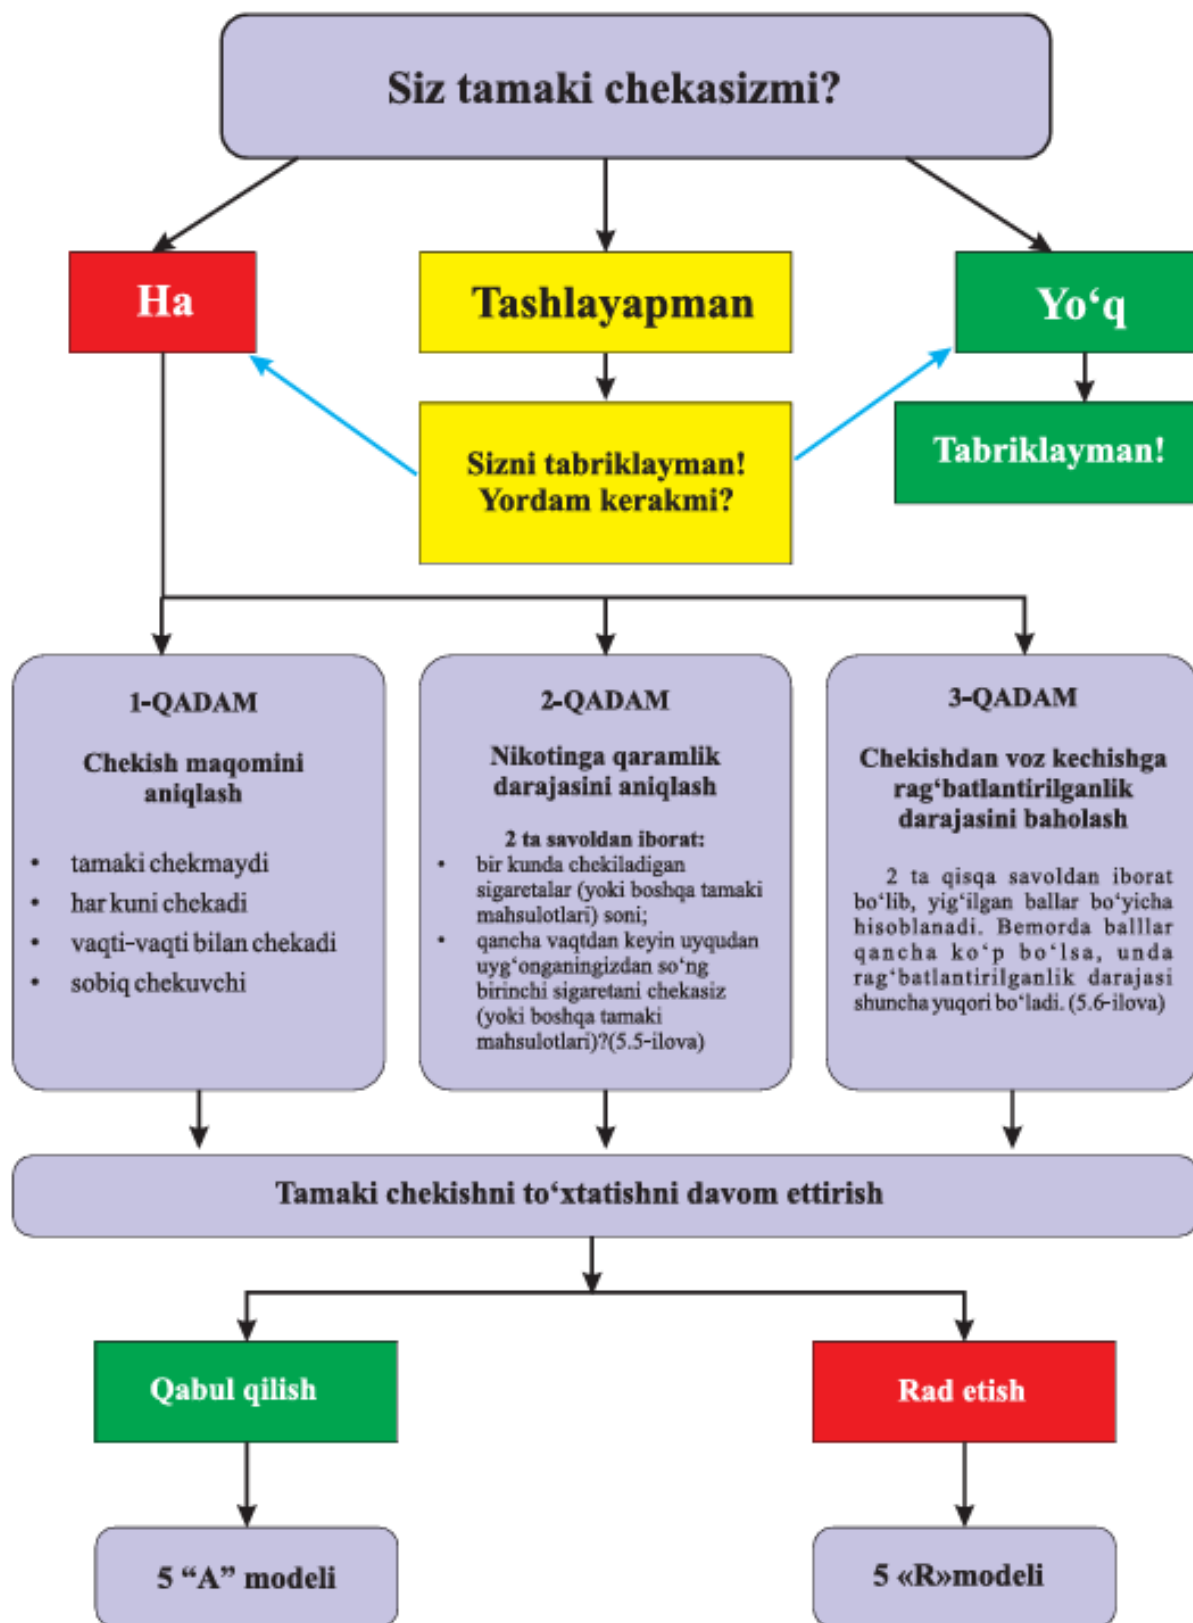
Siz tamaki chekasizmi?

Ha

Tashlayapman

Yo‘q

Sizni tabriklayman! Yordam kerakmi?

Tabriklayman!

1-QADAM

Chekish maqomini aniqlash

• tamaki chekmaydi
• har kuni chekadi
• vaqti-vaqti bilan chekadi
• sobiq chekuvchi

2-QADAM

Nikotinga qaramlik darajasini aniqlash

2 ta savoldan iborat:
• bir kunda chekiladigan sigaretalar (yoki boshqa tamaki mahsulotlari) soni;
• qancha vaqtdan keyin uyqudan uyg‘onganingizdan so‘ng birinchi sigaretani chekasiz (yoki boshqa tamaki mahsulotlari)?(5.5-ilova)

3-QADAM

Chekishdan voz kechishga rag‘batlantirilganlik darajasini baholash

2 ta qisqa savoldan iborat bo‘lib, yig‘ilgan ballar bo‘yicha hisoblanadi. Bemorda balllar qancha ko‘p bo‘lsa, unda rag‘batlantirilganlik darajasi shuncha yuqori bo‘ladi. (5.6-ilova)

Tamaki chekishni to‘xtatishni davom ettirish

Qabul qilish

Rad etish

5 “A” modeli

5 «R»modeli